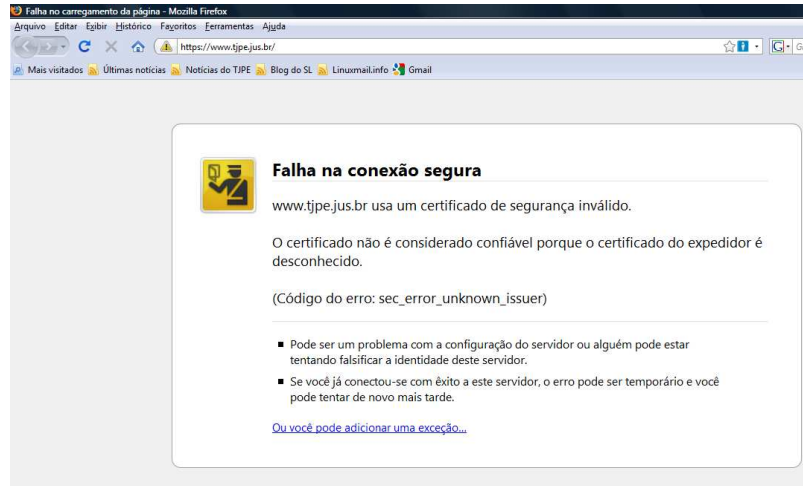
Falha no carregamento da página - Mozilla Firefox

Arquivo Editar Exibir Histórico Favoritos Ferramentas Ajuda

https://www.tjpe.jus.br/

Mais visitados Últimas notícias Notícias do TJPE Blog do SL Linuxmail.info Gmail

Falha na conexão segura

www.tjpe.jus.br usa um certificado de segurança inválido.

O certificado não é considerado confiável porque o certificado do expedidor é desconhecido.

(Código do erro: sec_error_unknown_issuer)

- Pode ser um problema com a configuração do servidor ou alguém pode estar tentando falsificar a identidade deste servidor.
- Se você já conectou-se com êxito a este servidor, o erro pode ser temporário e você pode tentar de novo mais tarde.

Ou você pode adicionar uma exceção...